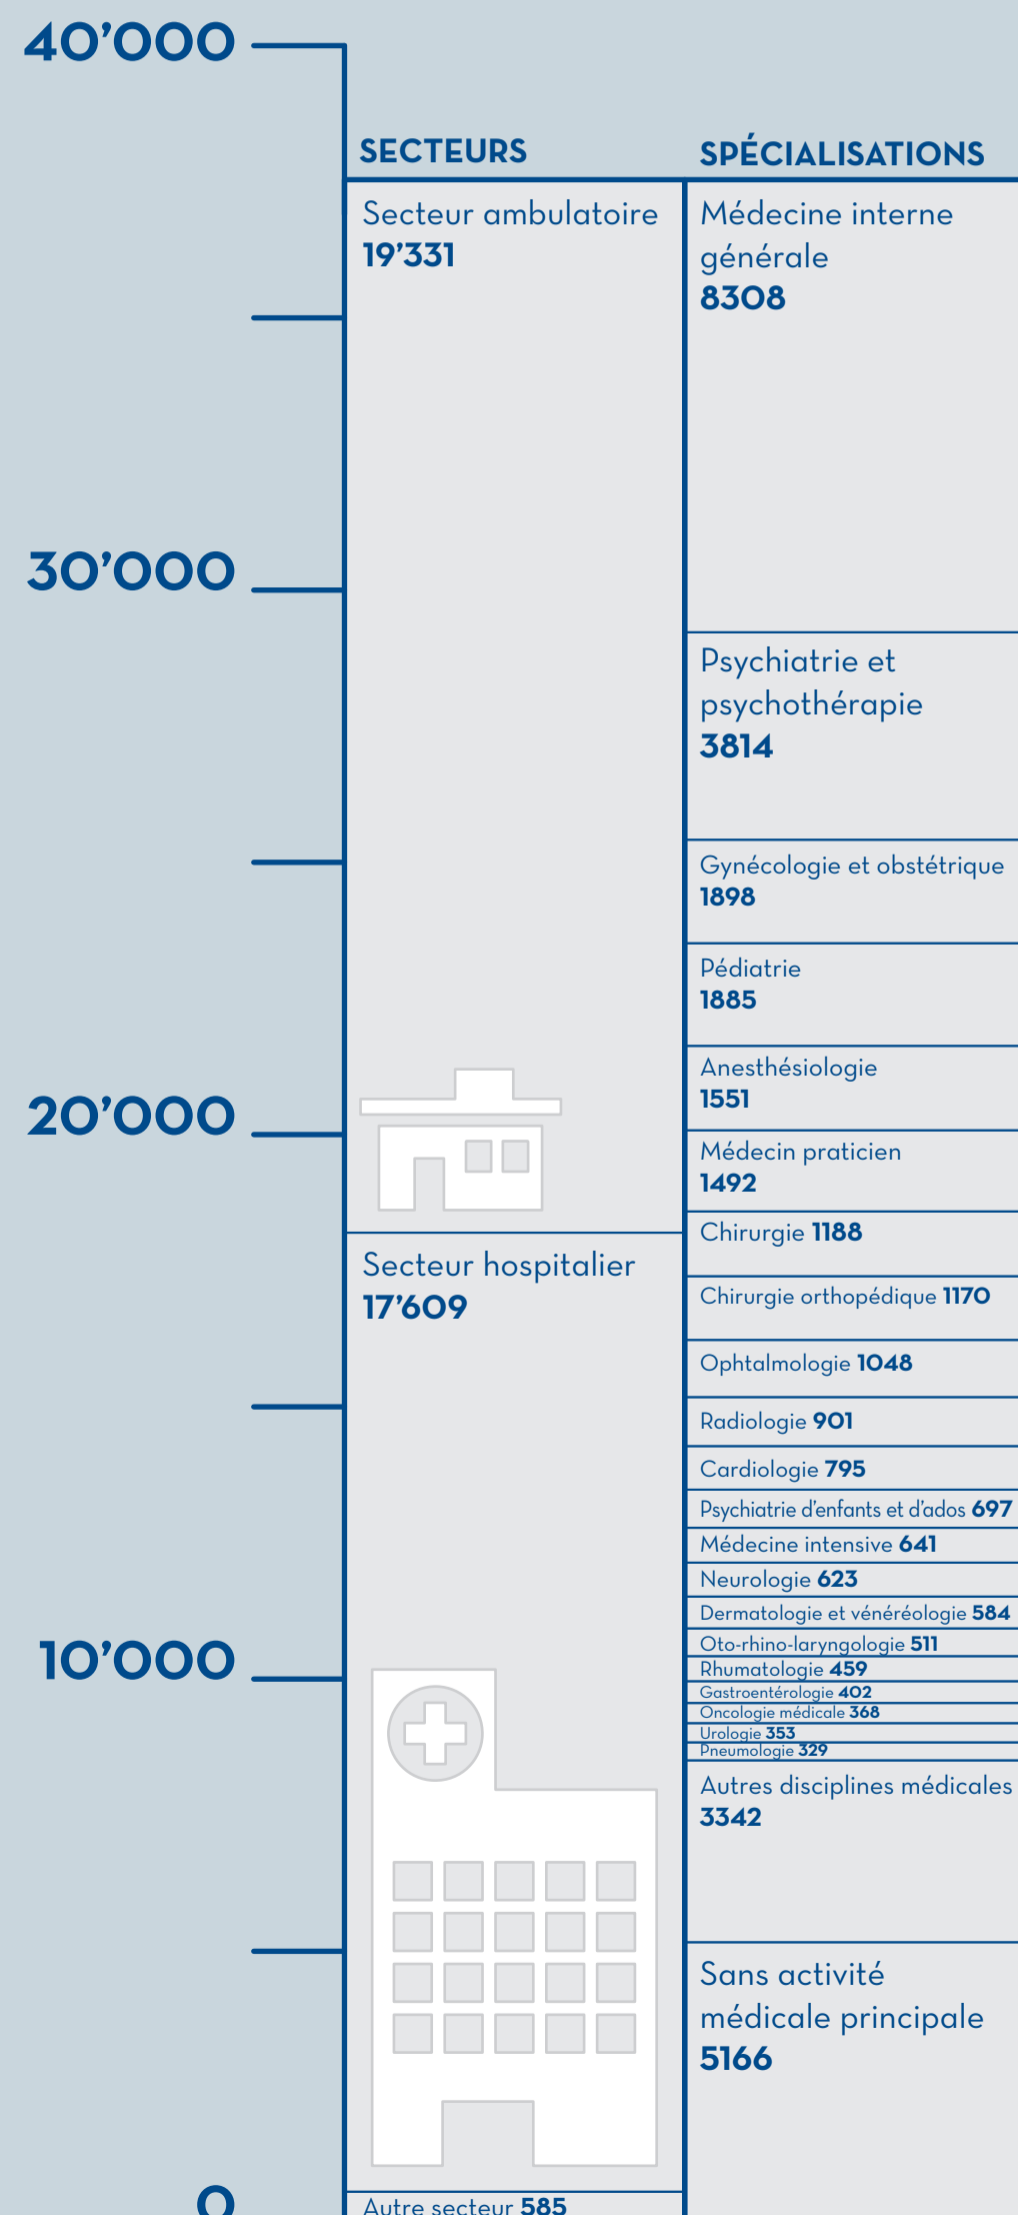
40'000

SECTEURS

SPÉCIALISATIONS

Secteur ambulatoire
19'331

Médecine interne générale
8308

30'000

Psychiatrie et psychothérapie
3814

Gynécologie et obstétrique
1898

Pédiatrie
1885

Anesthésiologie
1551

20'000

Médecin praticien
1492

Chirurgie 1188

Secteur hospitalier
17'609

Chirurgie orthopédique 1170

Ophtalmologie 1048

Radiologie 901

Cardiologie 795

Psychiatrie d'enfants et d'ados 697

Médecine intensive 641

Neurologie 623

Dermatologie et vénéréologie 584

10'000

Oto-rhino-laryngologie 511

Rhumatologie 459

Gastroentérologie 402

Oncologie médicale 368

Urologie 353

Pneumologie 329

Autres disciplines médicales
3342

Sans activité médicale principale
5166

0

Autre secteur 585